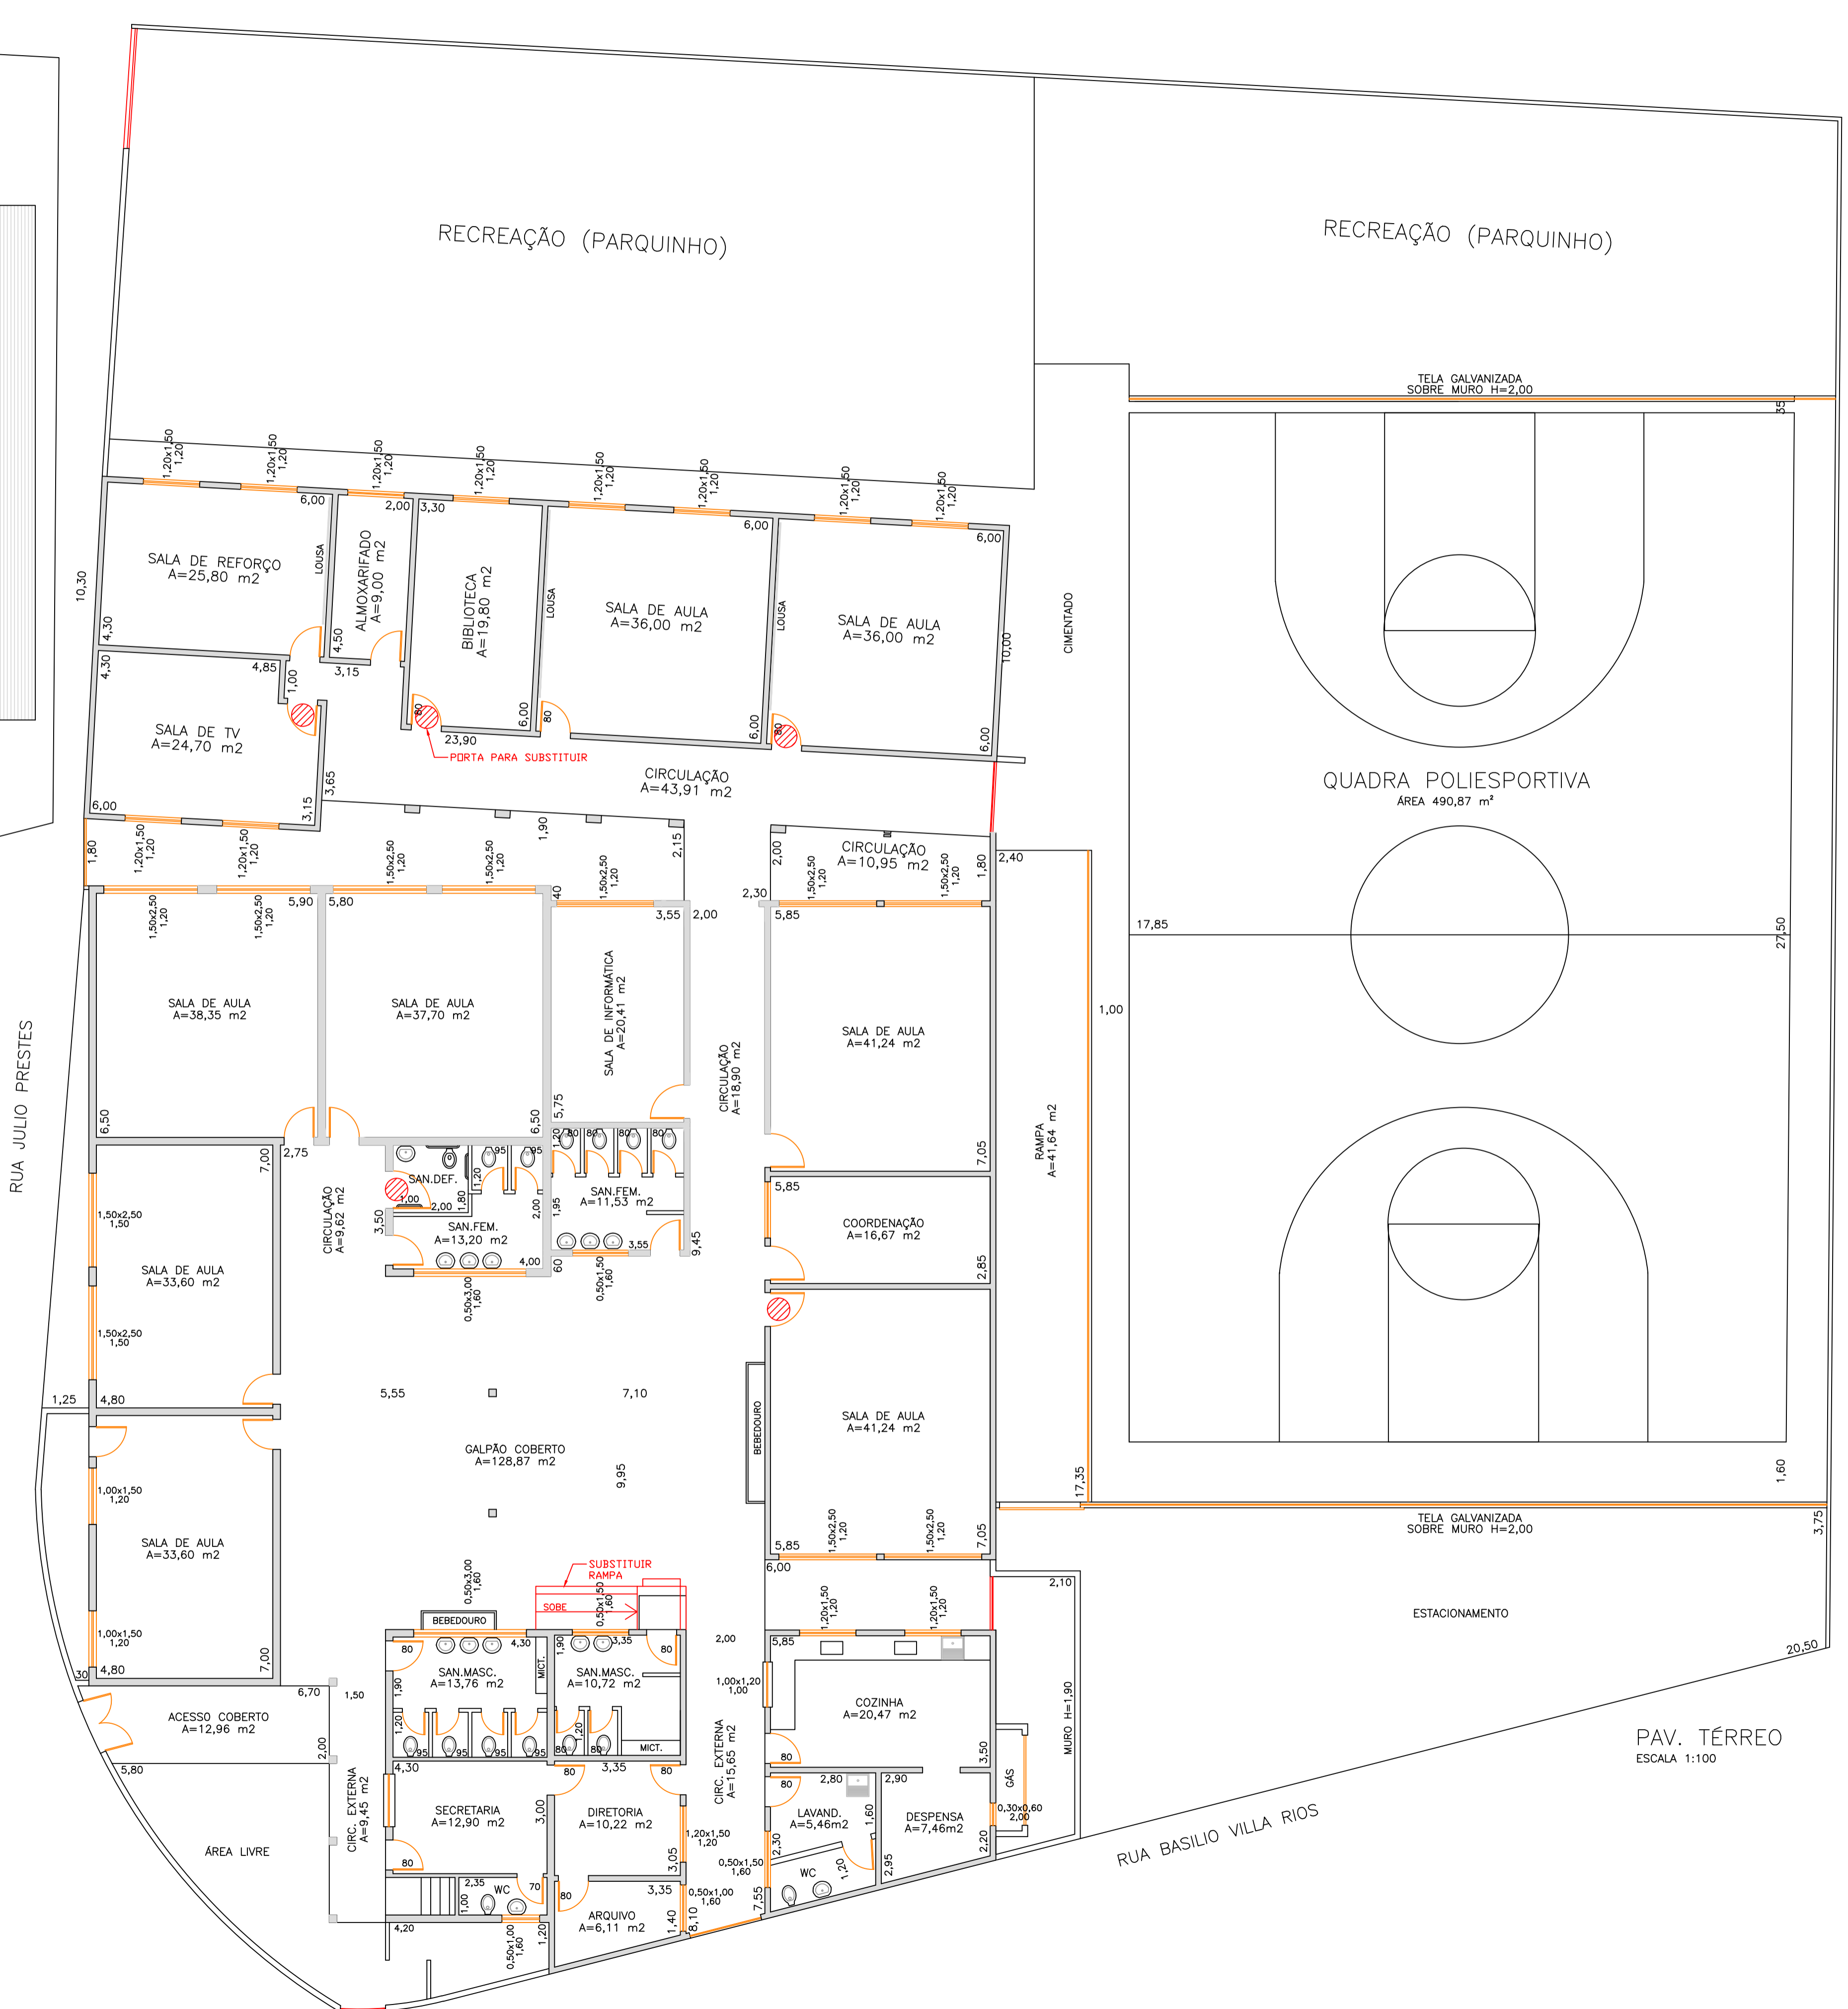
RECREAÇÃO (PARQUINHO)

RECREAÇÃO (PARQUINHO)

TELA GALVANIZADA SOBRE MURO H=2,00

1,20x1,50 1,20
1,20x1,50 1,20
1,20x1,50 1,20
1,20x1,50 1,20
1,20x1,50 1,20
1,20x1,50 1,20
1,20x1,50 1,20
1,20x1,50 1,20

6,00
2,00
3,30
6,00
6,00

SALA DE REFORÇO A=25,80 m2

LOUSA

ALMOXARIFADO A=9,00 m2

BIBLIOTECA A=19,80 m2

LOUSA

SALA DE AULA A=36,00 m2

LOUSA

SALA DE AULA A=36,00 m2

10,00

CIMENTADO

10,30
4,30
4,30
4,50
4,85
3,15
1,00

SALA DE TV A=24,70 m2

80
23,90
6,00
80
6,00
80
6,00

PORTA PARA SUBSTITUIR

CIRCULAÇÃO A=43,91 m2

6,00
3,65
3,15
1,90
2,15

QUADRA POLIESPORTIVA
ÁREA 490,87 m²

1,80
1,20x1,50 1,20
1,20x1,50 1,20
1,50x2,50 1,20
1,50x2,50 1,20
1,50x2,50 1,20

CIRCULAÇÃO A=10,95 m2

2,00
1,50x2,50 1,20
1,50x2,50 1,20
1,80
2,40

1,50x2,50 1,20
1,50x2,50 1,20
5,90
5,80
40
3,55
2,00
2,30
5,85

17,85
27,50

SALA DE AULA A=38,35 m2

SALA DE AULA A=37,70 m2

SALA DE INFORMÁTICA A=20,41 m2

CIRCULAÇÃO A=18,90 m2

SALA DE AULA A=41,24 m2

1,00

RUA JULIO PRESTES

6,50
6,50
5,75
1,20
80
80
80
95
95

2,75
7,00

SAN.DEF.
1,00
2,00
1,80
1,20
2,00

SAN.FEM. A=11,53 m2
1,95

7,05

RAMPA A=41,64 m2

1,50x2,50 1,50

CIRCULAÇÃO A=9,62 m2

3,50

SAN.FEM. A=13,20 m2

4,00
60
3,55
9,45

5,85
COORDENAÇÃO A=16,67 m2
2,85

SALA DE AULA A=33,60 m2

0,50x3,00 1,60
0,50x1,50 1,60

1,50x2,50 1,50

1,25
4,80

5,55
7,10

BEBEDOURO

SALA DE AULA A=41,24 m2

GALPÃO COBERTO A=128,87 m2

9,95

1,00x1,50 1,20

SALA DE AULA A=33,60 m2

17,35
1,60

TELA GALVANIZADA SOBRE MURO H=2,00

3,75

5,85
1,50x2,50 1,20
1,50x2,50 1,20
7,05

0,50x3,00 1,60

SUBSTITUIR RAMPA

SOBE

0,50x1,50 1,60

6,00
2,10

ESTACIONAMENTO

1,00x1,50 1,20

1,20x1,50 1,20
1,20x1,50 1,20

BEBEDOURO

80
4,30
1,90
3,35
80
2,00
5,85

7,00
30
4,80

SAN.MASC. A=13,76 m2

MICT.

SAN.MASC. A=10,72 m2

1,00x1,20 1,00

COZINHA A=20,47 m2

20,50

6,70
1,50

ACESSO COBERTO A=12,96 m2

1,90
1,20
95
95
95
95
1,20
80
80
MICT.

CIRC. EXTERNA A=15,65 m2

MURO H=1,90

PAV. TÉRREO
ESCALA 1:100

2,00
5,80

4,30
80
3,35
80

80
80
2,80
2,90
3,50

GÁS

CIRC. EXTERNA A=9,45 m2

SECRETARIA A=12,90 m2

3,00

DIRETORIA A=10,22 m2

1,20x1,50 1,20

LAVAND. A=5,46m2
1,60

DESPENSA A=7,46m2

0,30x0,60 2,00

RUA BASILIO VILLA RIOS

ÁREA LIVRE

80
2,35
WC
1,00
70
80
3,35
3,05

0,50x1,50 1,60
2,30
WC
1,20
2,95
2,20

0,50x1,00 1,60
7,55

ARQUIVO A=6,11 m2
1,40
8,10

4,20
0,50x1,00 1,60
1,20